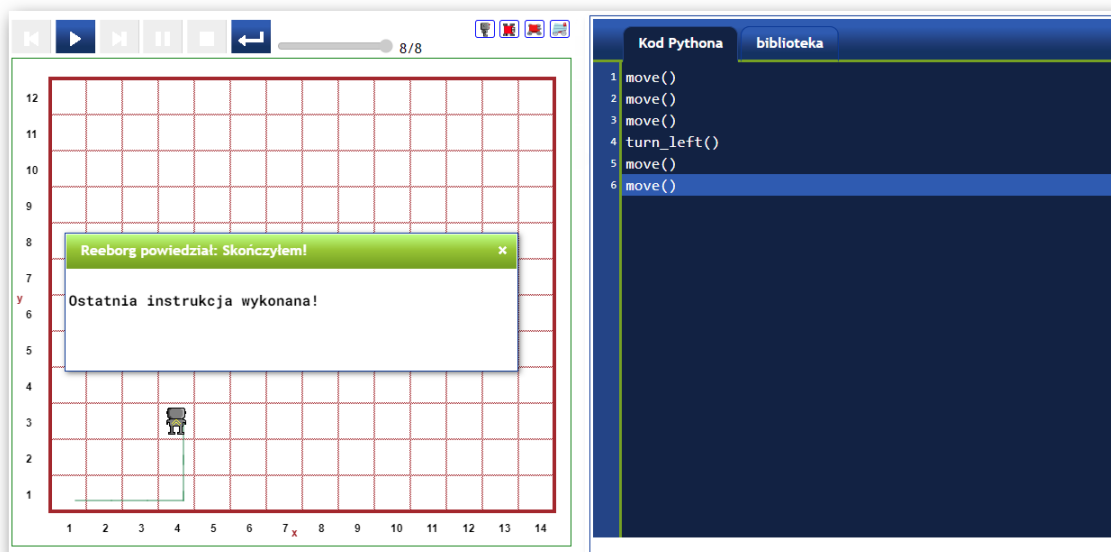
8/8

12
11
10
9
8
7
y
6
5
4
3
2
1

1 2 3 4 5 6 7 x 8 9 10 11 12 13 14

Reeborg powiedział: Skończyłem! ×

Ostatnia instrukcja wykonana!

Kod Pythona | biblioteka

1 move()
2 move()
3 move()
4 turn_left()
5 move()
6 move()